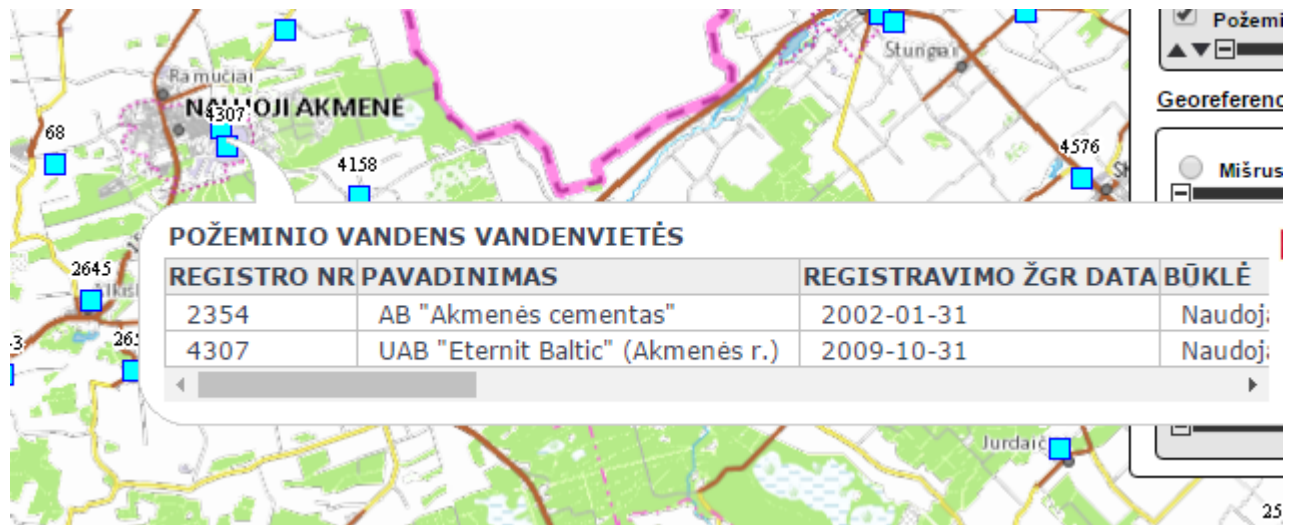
Ramučiai
NAUJOJI AKMENĖ
4307
68
4158
Stungiai
4576
2645
Požemi
Georeferenc
Mišrus

POŽEMINIO VANDENS VANDENVIETĖS

| REGISTRO NR | PAVADINIMAS | REGISTRAVIMO ŽGR DATA | BŪKLĖ |
|---|---|---|---|
| 2354 | AB "Akmenės cementas" | 2002-01-31 | Naudoja |
| 4307 | UAB "Eternit Baltic" (Akmenės r.) | 2009-10-31 | Naudoja |

Jurdaič
25